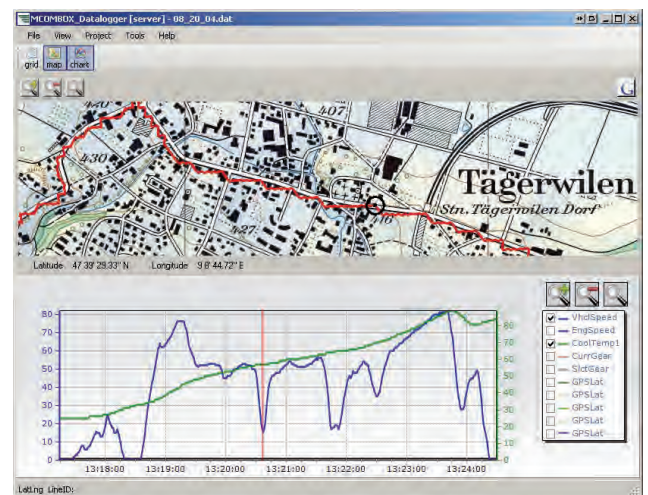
MCOMBOX_Datalogger [server] - 08_20_04.dat

File View Project Tools Help

grid map chart

G

420

430

427

416

Tägerwilen

Stn. Tägerwilen Dorf

Latitude 47 39' 29.33" N Longitude 9 8' 44.72" E

80
70
60
50
40
30
20
10
0

80
70
60
50
40
30
20
10
0

13:18:00 13:19:00 13:20:00 13:21:00 13:22:00 13:23:00 13:24:00

VhclSpeed
EngSpeed
CoolTemp1
CurrGear
SlctGear
GPSLat
GPSLat
GPSLat
GPSLat
GPSLat

LatLng LineID: